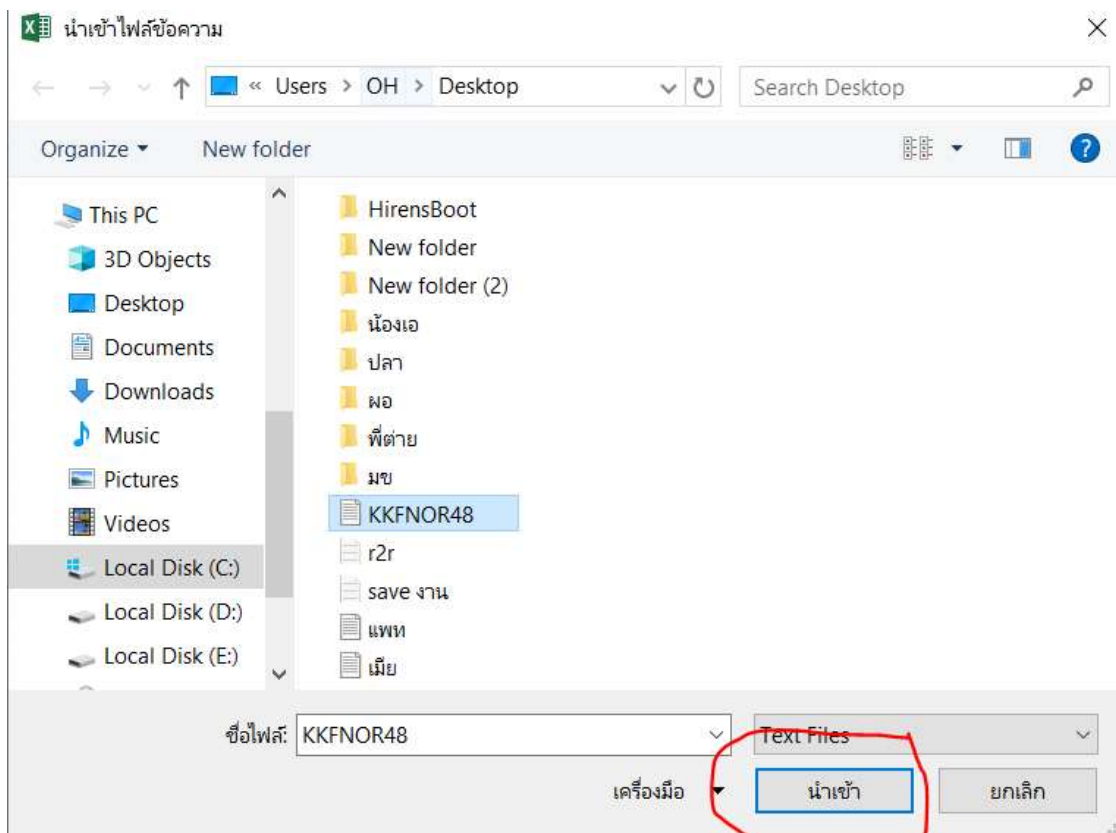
นำเข้าไฟล์ข้อความ

« Users > OH > Desktop

Search Desktop

Organize ▾ New folder

This PC
3D Objects
Desktop
Documents
Downloads
Music
Pictures
Videos
Local Disk (C:)
Local Disk (D:)
Local Disk (E:)

HirensBoot
New folder
New folder (2)
น้องเอ
ปลา
ผอ
พี่ต่าย
มข
KKFNOR48
r2r
save งาน
แพท
เมีย

ชื่อไฟล์: KKFNOR48

Text Files

เครื่องมือ ▾

นำเข้า

ยกเลิก